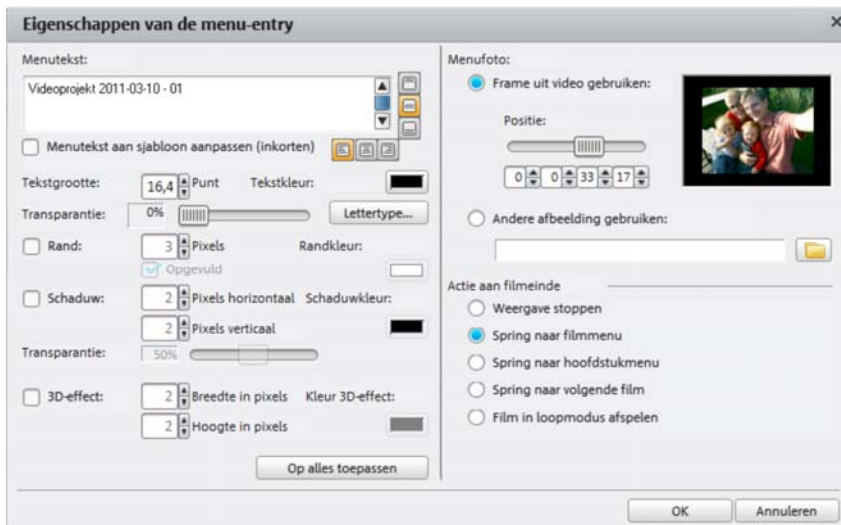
Eigenschappen van de menu-entry

Menutekst:

Videoprojekt 2011-03-10 - 01

Menutekst aan sjabloon aanpassen (inkorten)

Tekstgrootte: 16,4 Punt Tekstkleur:

Transparantie: 0% Lettertype...

Rand: 3 Pixels Randkleur:

Opgevuld

Schaduw: 2 Pixels horizontaal Schaduwkleur:

2 Pixels verticaal

Transparantie: 50%

3D-effect: 2 Breedte in pixels Kleur 3D-effect:

2 Hoogte in pixels

Op alles toepassen

Menufoto:

Frame uit video gebruiken:

Positie:

0 0 33 17

Andere afbeelding gebruiken:

Actie aan filmeinde

Weergave stoppen

Spring naar filmmenu

Spring naar hoofdstukmenu

Spring naar volgende film

Film in loopmodus afspelen

OK Annuleren